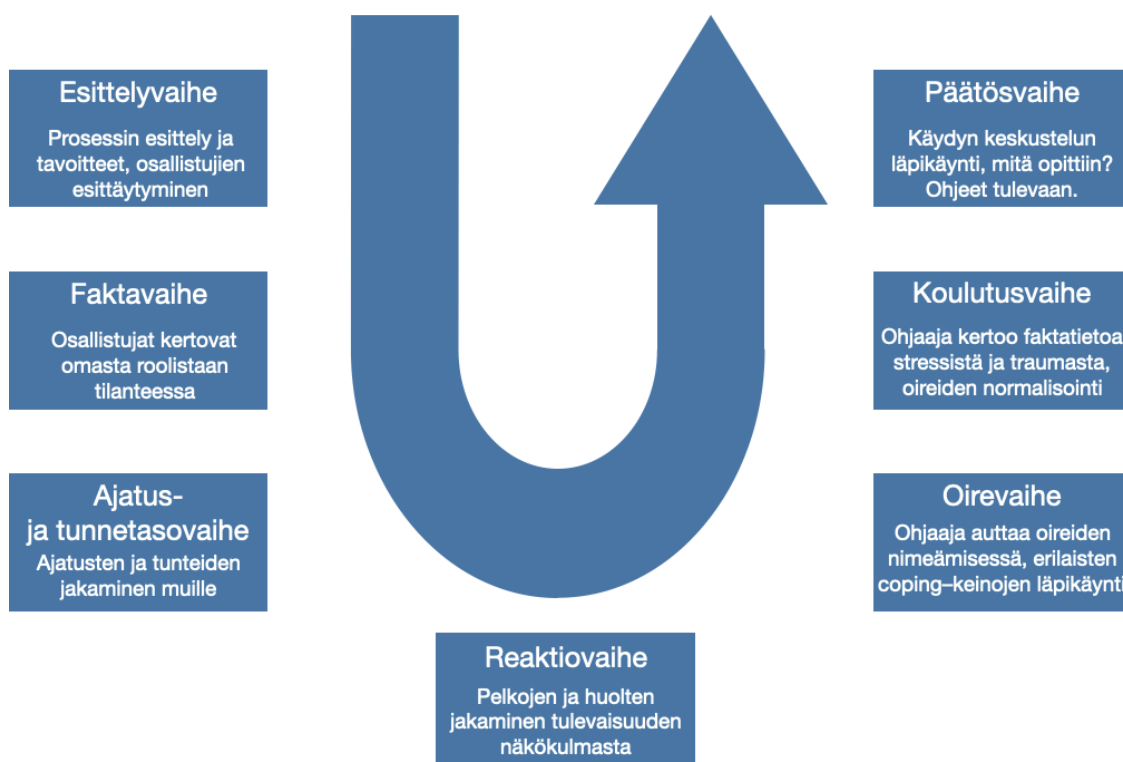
Esittelyvaihe

Prosessin esittely ja tavoitteet, osallistujien esittäytyminen

Faktavaihe

Osallistujat kertovat omasta roolistaan tilanteessa

Ajatus- ja tunnetasovaihe

Ajatusten ja tunteiden jakaminen muille

Reaktiovaihe

Pelkojen ja huolten jakaminen tulevaisuuden näkökulmasta

Oirevaihe

Ohjaaja auttaa oireiden nimeämisessä, erilaisten coping–keinojen läpikäynti

Koulutusvaihe

Ohjaaja kertoo faktatietoa stressistä ja traumasta, oireiden normalisointi

Päätösvaihe

Käydyn keskustelun läpikäynti, mitä opittiin? Ohjeet tulevaan.